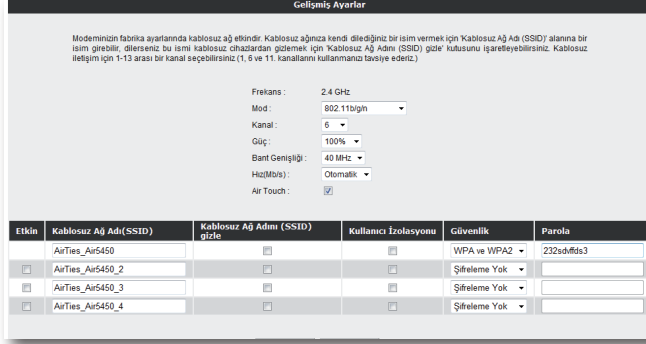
Gelişmiş Ayarlar

Modeminizin fabrika ayarlarında kablosuz ağ etkindir. Kablosuz ağınıza kendi dilediğiniz bir isim vermek için 'Kablosuz Ağ Adı (SSID)' alanına bir isim girebilir, dilerseniz bu ismi kablosuz cihazlardan gizlemek için 'Kablosuz Ağ Adını (SSID) gizle' kutusunu işaretleyebilirsiniz. Kablosuz iletişim için 1-13 arası bir kanal seçebilirsiniz (1, 6 ve 11. kanallarını kullanmanızı tavsiye ederiz.)

Frekans : 2.4 GHz
Mod : 802.11b/g/n
Kanal : 6
Güç : 100%
Bant Genişliği : 40 MHz
Hız(Mb/s) : Otomatik
Air Touch :

| Etkin | Kablosuz Ağ Adı(SSID) | Kablosuz Ağ Adını (SSID) gizle | Kullanıcı İzolasyonu | Güvenlik | Parola |
|---|---|---|---|---|---|
| | AirTies_Air5450 | | | WPA ve WPA2 | 232sdvffds3 |
| | AirTies_Air5450_2 | | | Şifreleme Yok | |
| | AirTies_Air5450_3 | | | Şifreleme Yok | |
| | AirTies_Air5450_4 | | | Şifreleme Yok | |